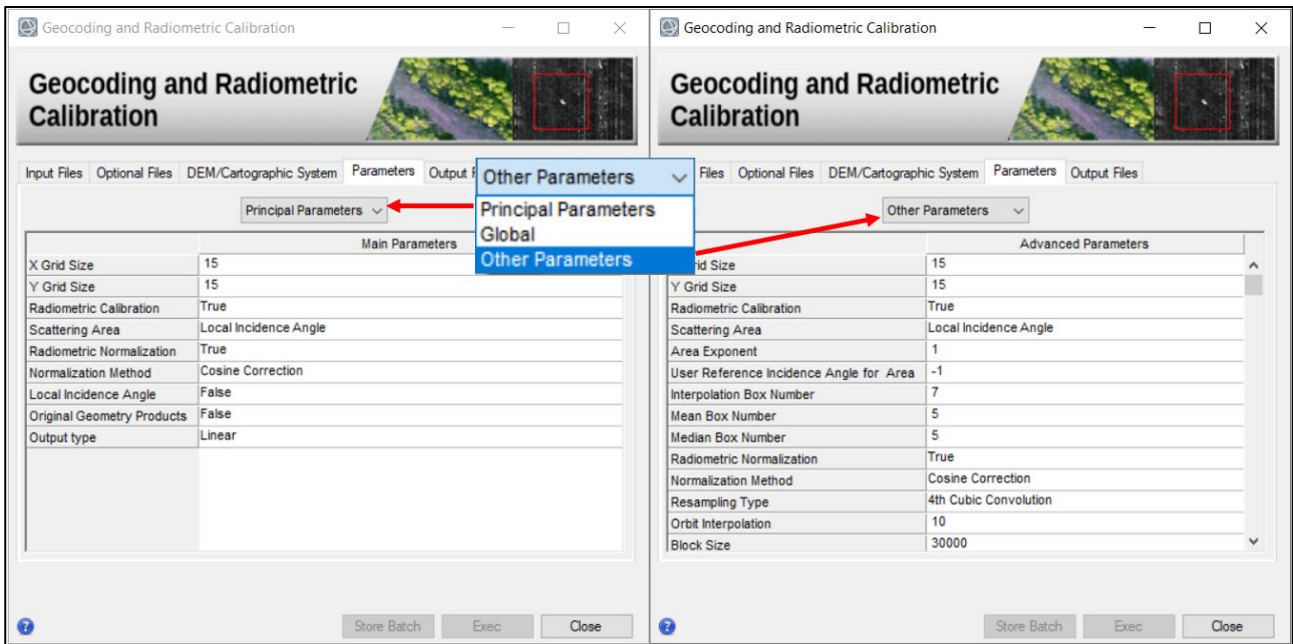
Geocoding and Radiometric Calibration

Geocoding and Radiometric Calibration

Input Files | Optional Files | DEM/Cartographic System | Parameters | Output F

Principal Parameters

| | Main Parameters |
|---|---|
| X Grid Size | 15 |
| Y Grid Size | 15 |
| Radiometric Calibration | True |
| Scattering Area | Local Incidence Angle |
| Radiometric Normalization | True |
| Normalization Method | Cosine Correction |
| Local Incidence Angle | False |
| Original Geometry Products | False |
| Output type | Linear |

Store Batch | Exec | Close

Other Parameters
Principal Parameters
Global
Other Parameters

Geocoding and Radiometric Calibration

Geocoding and Radiometric Calibration

Files | Optional Files | DEM/Cartographic System | Parameters | Output Files

Other Parameters

| | Advanced Parameters |
|---|---|
| rid Size | 15 |
| Y Grid Size | 15 |
| Radiometric Calibration | True |
| Scattering Area | Local Incidence Angle |
| Area Exponent | 1 |
| User Reference Incidence Angle for Area | -1 |
| Interpolation Box Number | 7 |
| Mean Box Number | 5 |
| Median Box Number | 5 |
| Radiometric Normalization | True |
| Normalization Method | Cosine Correction |
| Resampling Type | 4th Cubic Convolution |
| Orbit Interpolation | 10 |
| Block Size | 30000 |

Store Batch | Exec | Close